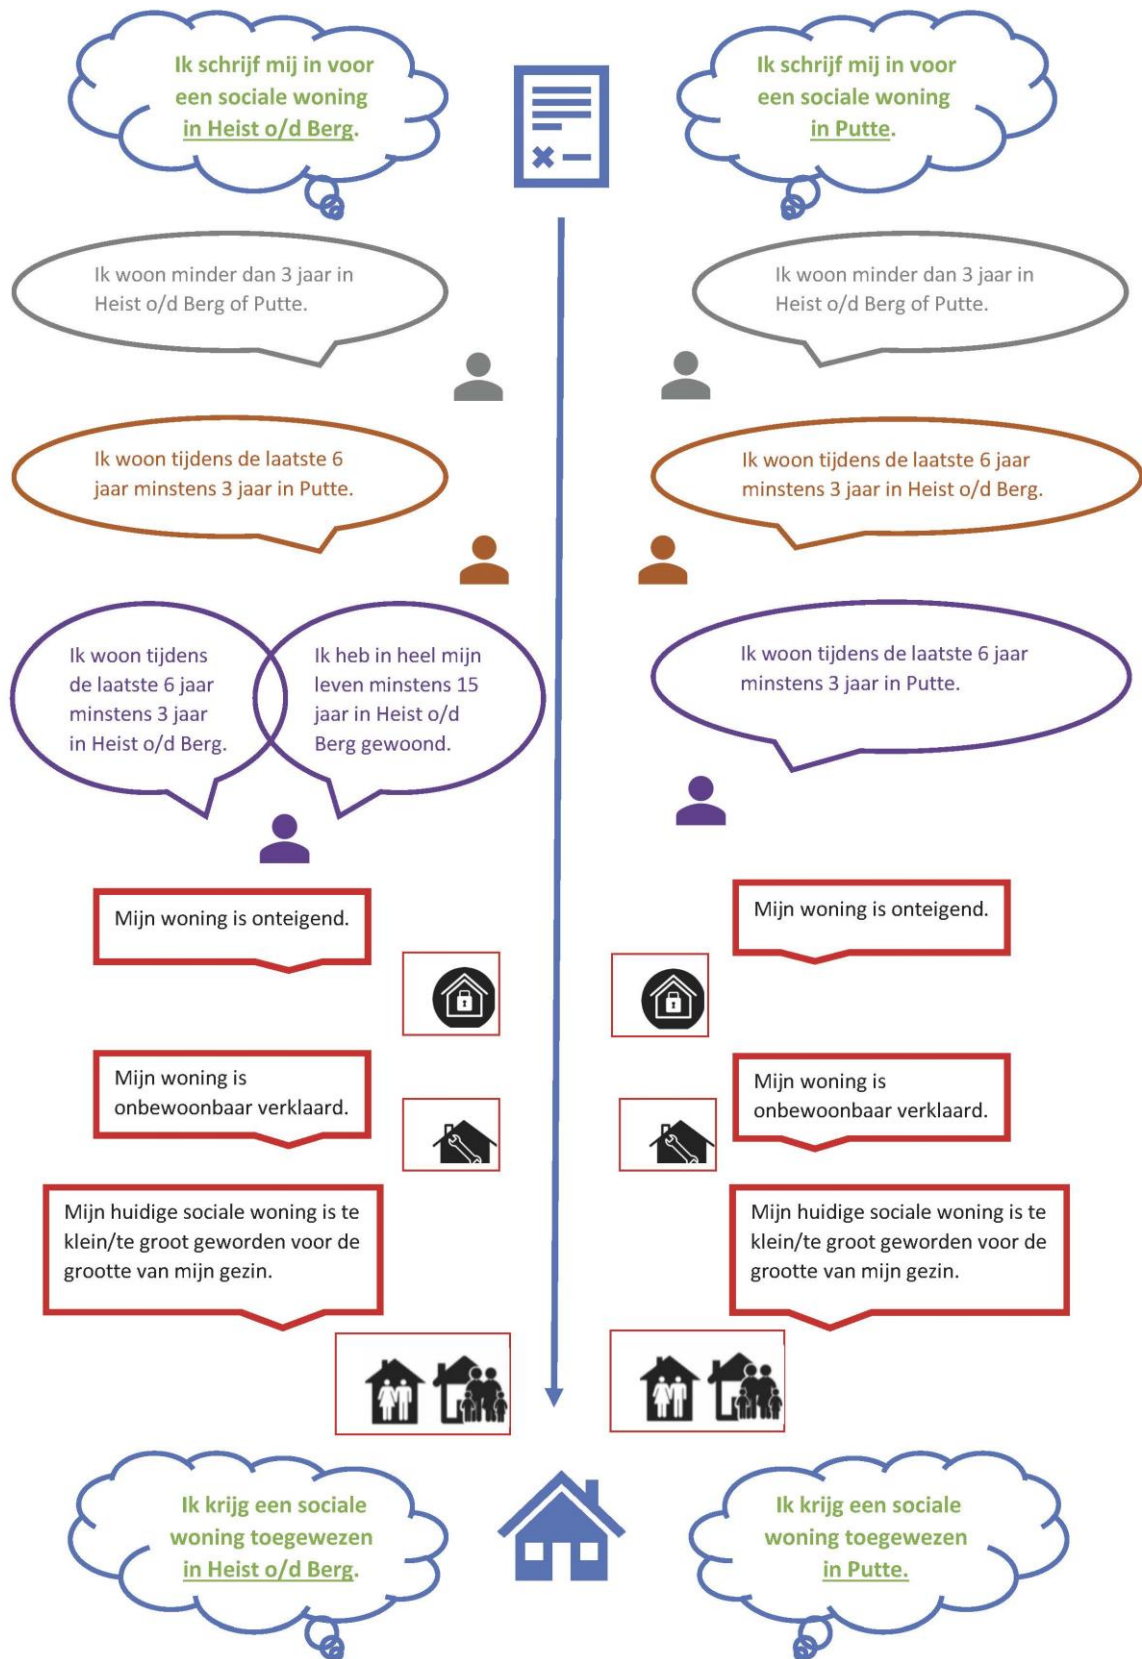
Ik schrijf mij in voor een sociale woning in Heist o/d Berg.

Ik schrijf mij in voor een sociale woning in Putte.

Ik woon minder dan 3 jaar in Heist o/d Berg of Putte.

Ik woon minder dan 3 jaar in Heist o/d Berg of Putte.

Ik woon tijdens de laatste 6 jaar minstens 3 jaar in Putte.

Ik woon tijdens de laatste 6 jaar minstens 3 jaar in Heist o/d Berg.

Ik woon tijdens de laatste 6 jaar minstens 3 jaar in Heist o/d Berg.

Ik heb in heel mijn leven minstens 15 jaar in Heist o/d Berg gewoond.

Ik woon tijdens de laatste 6 jaar minstens 3 jaar in Putte.

Mijn woning is onteigend.

Mijn woning is onteigend.

Mijn woning is onbewoonbaar verklaard.

Mijn woning is onbewoonbaar verklaard.

Mijn huidige sociale woning is te klein/te groot geworden voor de grootte van mijn gezin.

Mijn huidige sociale woning is te klein/te groot geworden voor de grootte van mijn gezin.

Ik krijg een sociale woning toegewezen in Heist o/d Berg.

Ik krijg een sociale woning toegewezen in Putte.